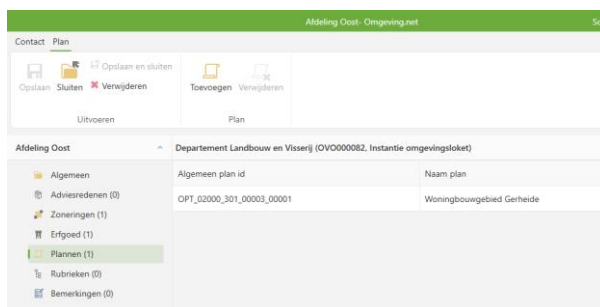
Afdeling Oost- Omgeving.net

Sc

Contact Plan

Opslaan Sluiten Opslaan en sluiten Verwijderen

Uitvoeren

Toevoegen Verwijderen

Plan

Afdeling Oost

Algemeen

Adviesredenen (0)

Zoneringen (1)

Erfgoed (1)

Plannen (1)

Rubrieken (0)

Bemerkingen (0)

Departement Landbouw en Visserij (OVO000082, Instantie omgevingsloket)

| Algemeen plan id | Naam plan |
|---|---|
| OPT_02000_301_00003_00001 | Woningbouwgebied Gerheide |